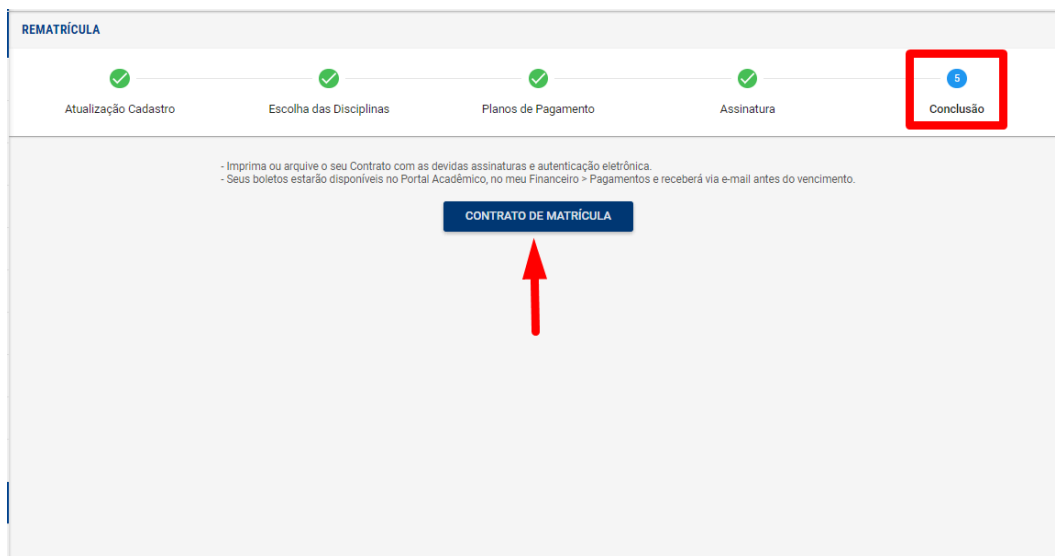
REMATRÍCULA

Atualização Cadastro

Escolha das Disciplinas

Planos de Pagamento

Assinatura

5

Conclusão

- Imprima ou arquive o seu Contrato com as devidas assinaturas e autenticação eletrônica.
- Seus boletos estarão disponíveis no Portal Acadêmico, no meu Financeiro > Pagamentos e receberá via e-mail antes do vencimento.

CONTRATO DE MATRÍCULA